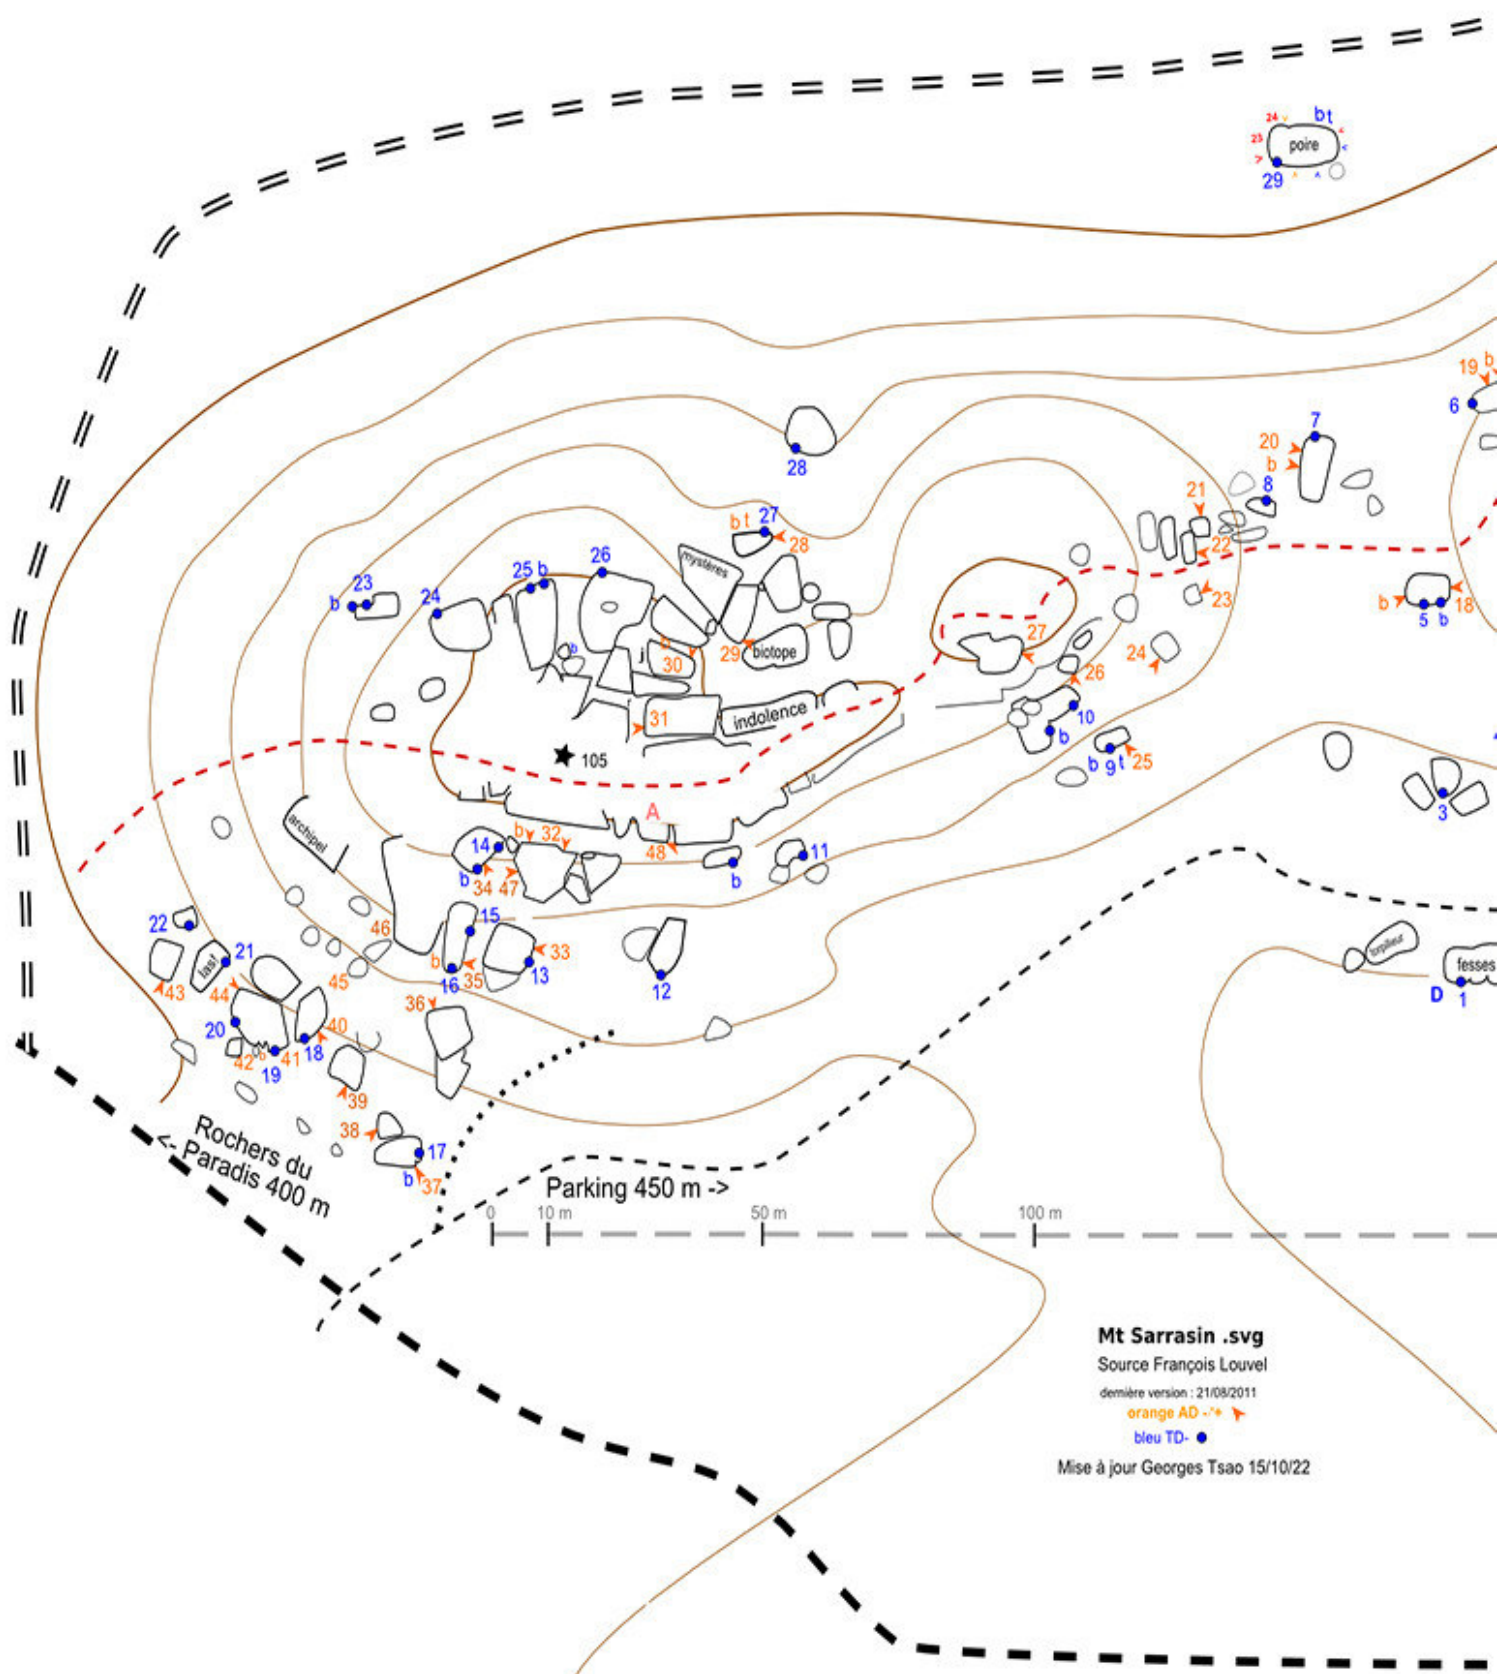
24 b t
25
poire
29

19 b
6
28
20
b
7
21
8
b t 27
28
mystères
25 b
26
b 23
24
22
23
b
18
5 b
27
6 30
29 biotope
j
24
26
31
indolence
10
b
★ 105
b g t 25
3
A
archipel
14 b 32
48
11
b 34 47
b
15
22
46
21
33
b 16 35
13
las!
12
torpilleur
fesses
43
44
45
36
D 1
20
40
42 41 18
19
39
38
17
b 37
Rochers du
<- Paradis 400 m
Parking 450 m ->
0
10 m
50 m
100 m

Mt Sarrasin .svg
Source François Louvel
dernière version : 21/08/2011
orange AD -/+
bleu TD-
Mise à jour Georges Tsao 15/10/22